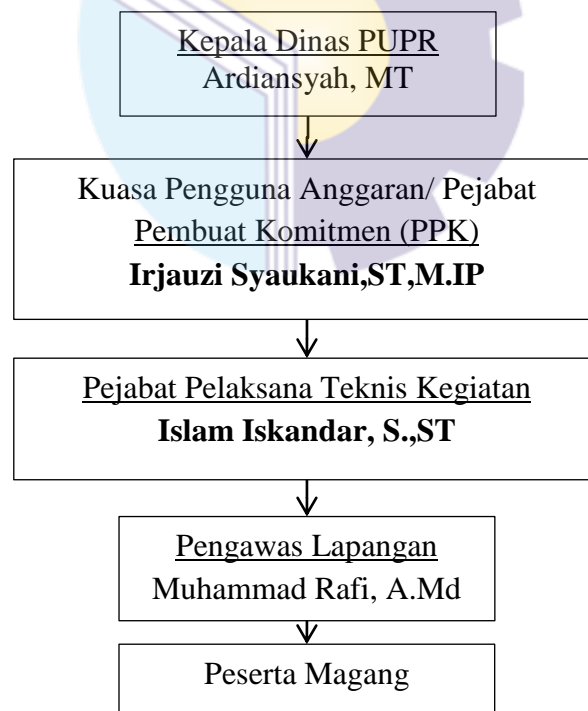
Kepala Dinas PUPR
Ardiansyah, MT

Kuasa Pengguna Anggaran/ Pejabat Pembuat Komitmen (PPK)
**Irjauzi Syaukani,ST,M.IP**

Pejabat Pelaksana Teknis Kegiatan
**Islam Iskandar, S.,ST**

Pengawas Lapangan
Muhammad Rafi, A.Md

Peserta Magang